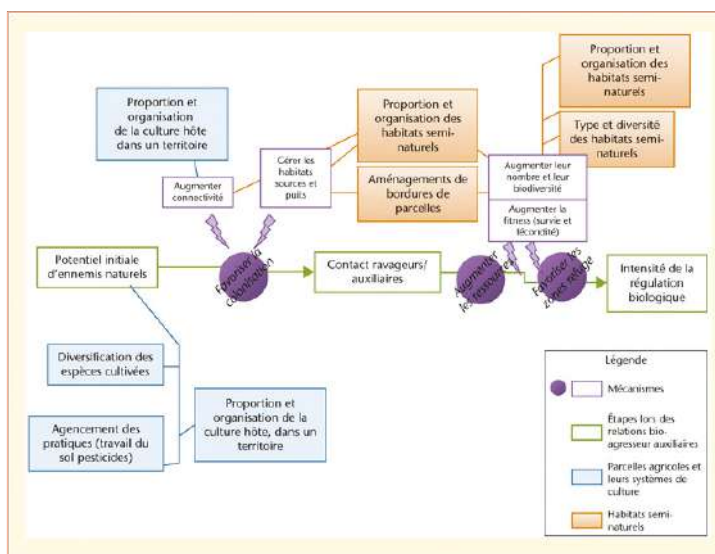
Proportion et organisation de la culture hôte dans un territoire

Augmenter connectivité

Gérer les habitats sources et puits

Proportion et organisation des habitats semi-naturels

Aménagements de bordures de parcelles

Proportion et organisation des habitats semi-naturels

Type et diversité des habitats semi-naturels

Augmenter leur nombre et leur biodiversité

Augmenter la fitness (survie et fécondité)

Potentiel initiale d'ennemis naturels

Favoriser la colonisation

Contact ravageurs/auxiliaires

Augmenter les ravageurs

Favoriser les zones refuge

Intensité de la régulation biologique

Diversification des espèces cultivées

Agencement des pratiques (travail du sol pesticides)

Proportion et organisation de la culture hôte, dans un territoire

Légende

Mécanismes

Étapes lors des relations bio-agresseur auxiliaires

Parcelles agricoles et leurs systèmes de culture

Habitats semi-naturels